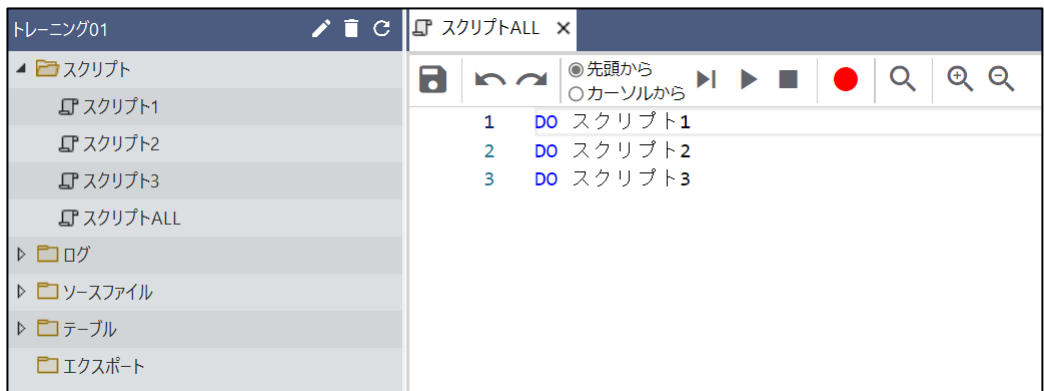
トレーニング01

スクリプト
スクリプト1
スクリプト2
スクリプト3
スクリプトALL
ログ
ソースファイル
テーブル
エクスポート

スクリプトALL ×

先頭から
カーソルから

1 DO スクリプト1
2 DO スクリプト2
3 DO スクリプト3